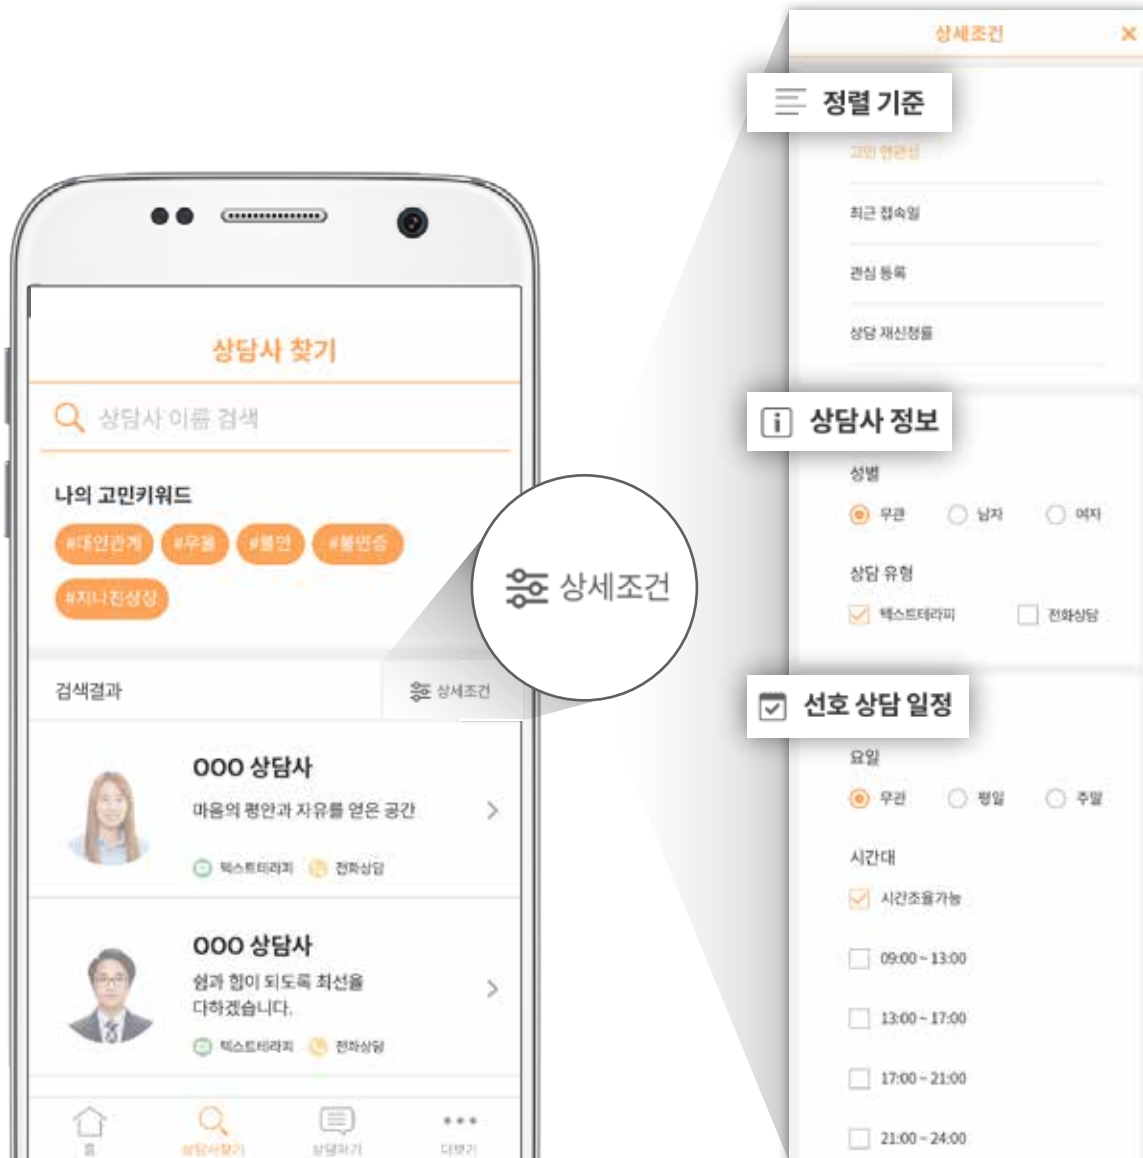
상담사 찾기

상담사 이름 검색

나의 고민키워드

#대인관계 #우울 #불안 #불면증

#지나친상상

검색결과

상세조건

OOO 상담사

마음의 평안과 자유를 얻은 공간

텍스트테라피 전화상담

OOO 상담사

쉼과 힘이 되도록 최선을 다하겠습니다.

텍스트테라피 전화상담

홈 상담사찾기 상담하기 더보기

상세조건

상세조건 ✕

정렬 기준

고민 연관성

최근 접속일

관심 등록

상담 재신청률

상담사 정보

성별

무관 남자 여자

상담 유형

텍스트테라피 전화상담

선호 상담 일정

요일

무관 평일 주말

시간대

시간조율가능

09:00 ~ 13:00

13:00 ~ 17:00

17:00 ~ 21:00

21:00 ~ 24:00